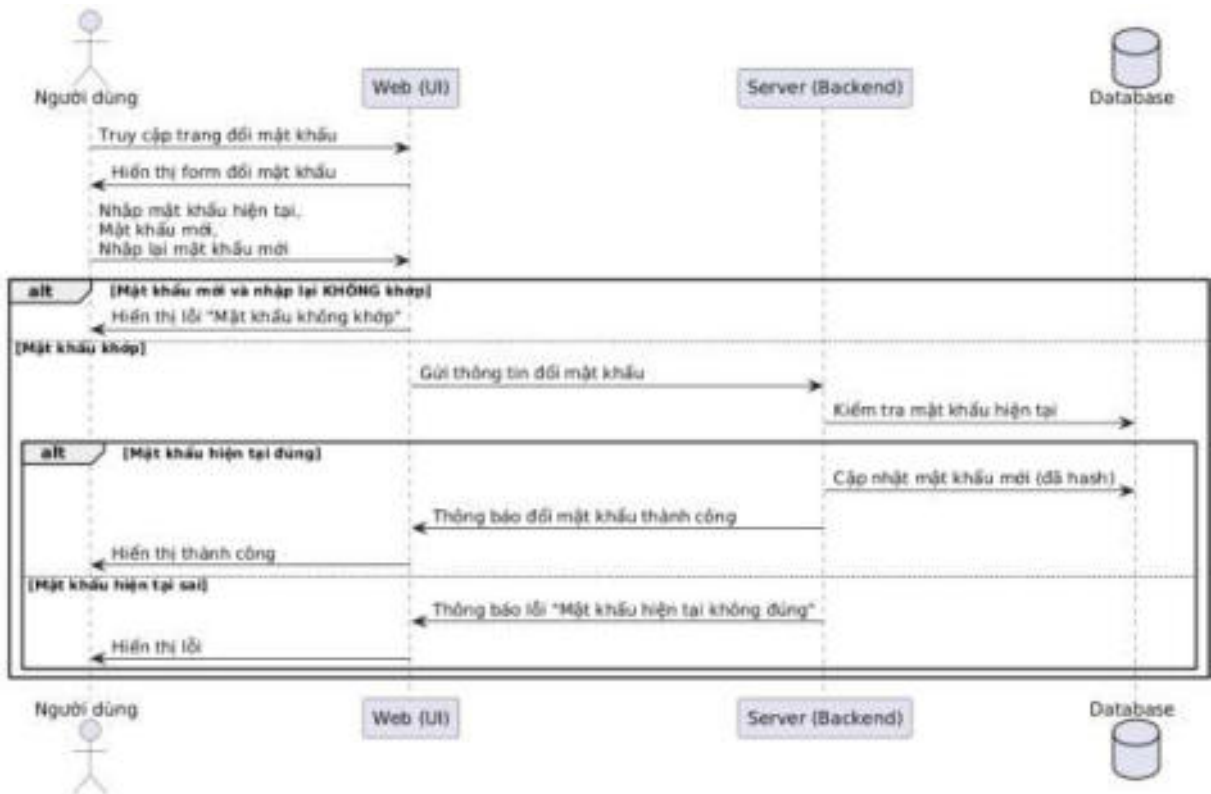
Người dùng

Web (UI)

Server (Backend)

Database

Truy cập trang đổi mật khẩu

Hiển thị form đổi mật khẩu

Nhập mật khẩu hiện tại,
Mật khẩu mới,
Nhập lại mật khẩu mới

alt [Mật khẩu mới và nhập lại KHÔNG khớp]

Hiển thị lỗi "Mật khẩu không khớp"

[Mật khẩu khớp]

Gửi thông tin đổi mật khẩu

Kiểm tra mật khẩu hiện tại

alt [Mật khẩu hiện tại đúng]

Cập nhật mật khẩu mới (đã hash)

Thông báo đổi mật khẩu thành công

Hiển thị thành công

[Mật khẩu hiện tại sai]

Thông báo lỗi "Mật khẩu hiện tại không đúng"

Hiển thị lỗi

Người dùng

Web (UI)

Server (Backend)

Database